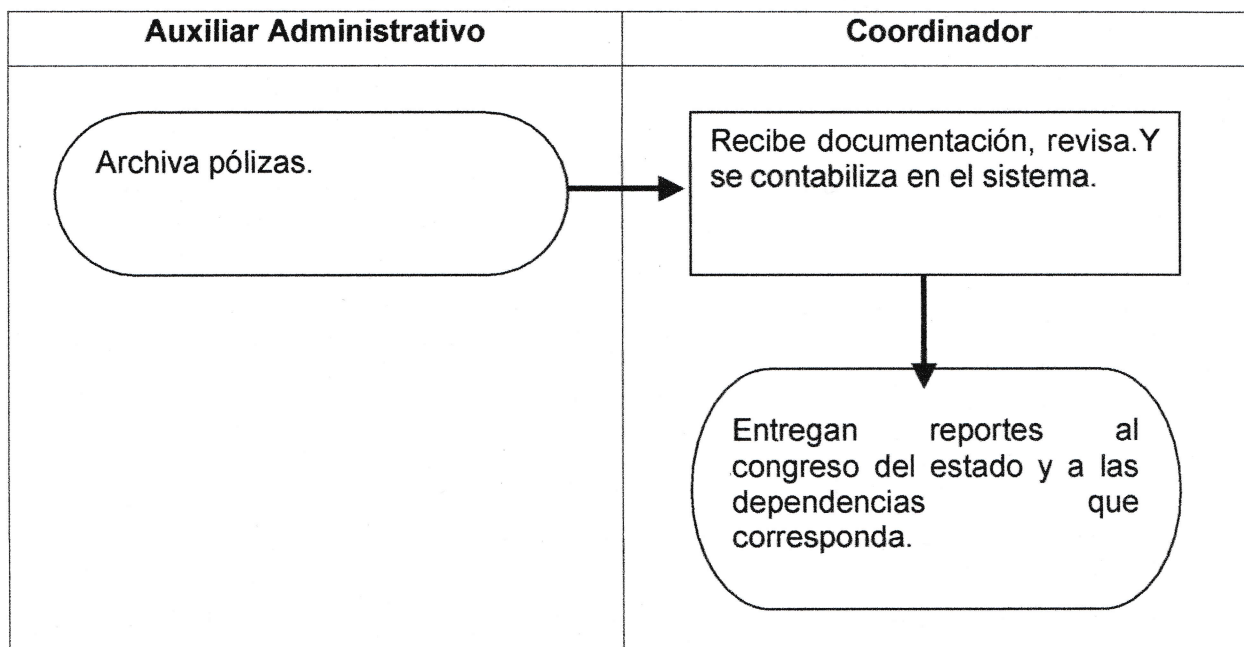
| Auxiliar Administrativo | Coordinador |
|---|---|
| Archiva pólizas. | Recibe documentación, revisa.Y se contabiliza en el sistema. |
| | Entregan reportes al congreso del estado y a las dependencias que corresponda. |